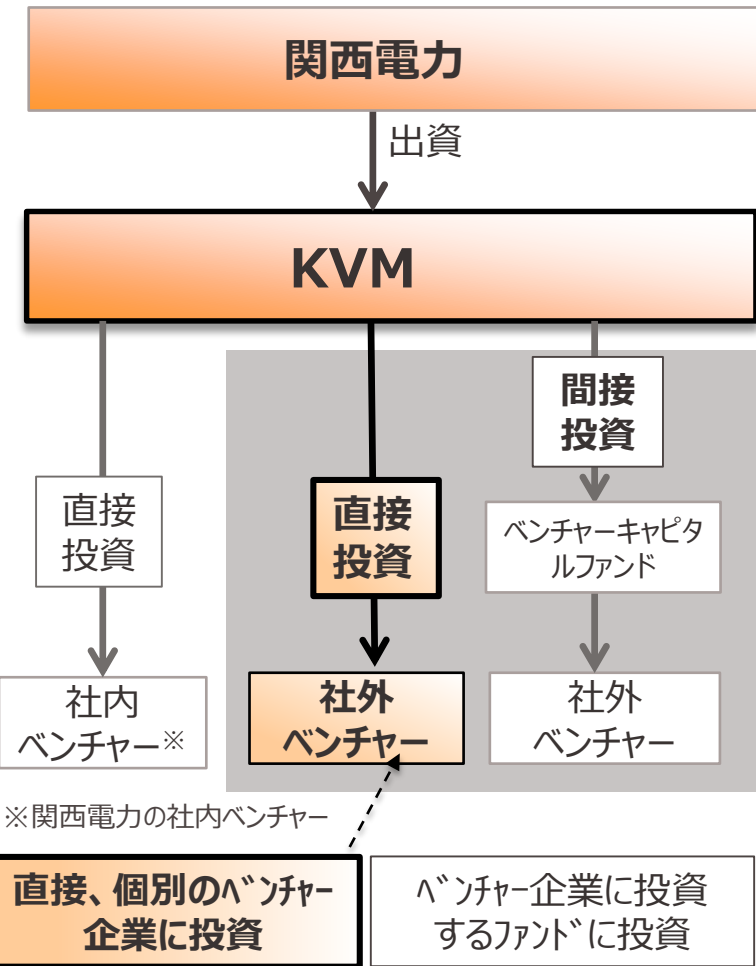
関西電力

出資

KVM

直接投資

社内ベンチャー※

直接投資

社外ベンチャー

間接投資

ベンチャーキャピタルファンド

社外ベンチャー

※関西電力の社内ベンチャー

直接、個別のﾍﾞﾝﾁｬｰ企業に投資

ﾍﾞﾝﾁｬｰ企業に投資するﾌｧﾝﾄﾞに投資